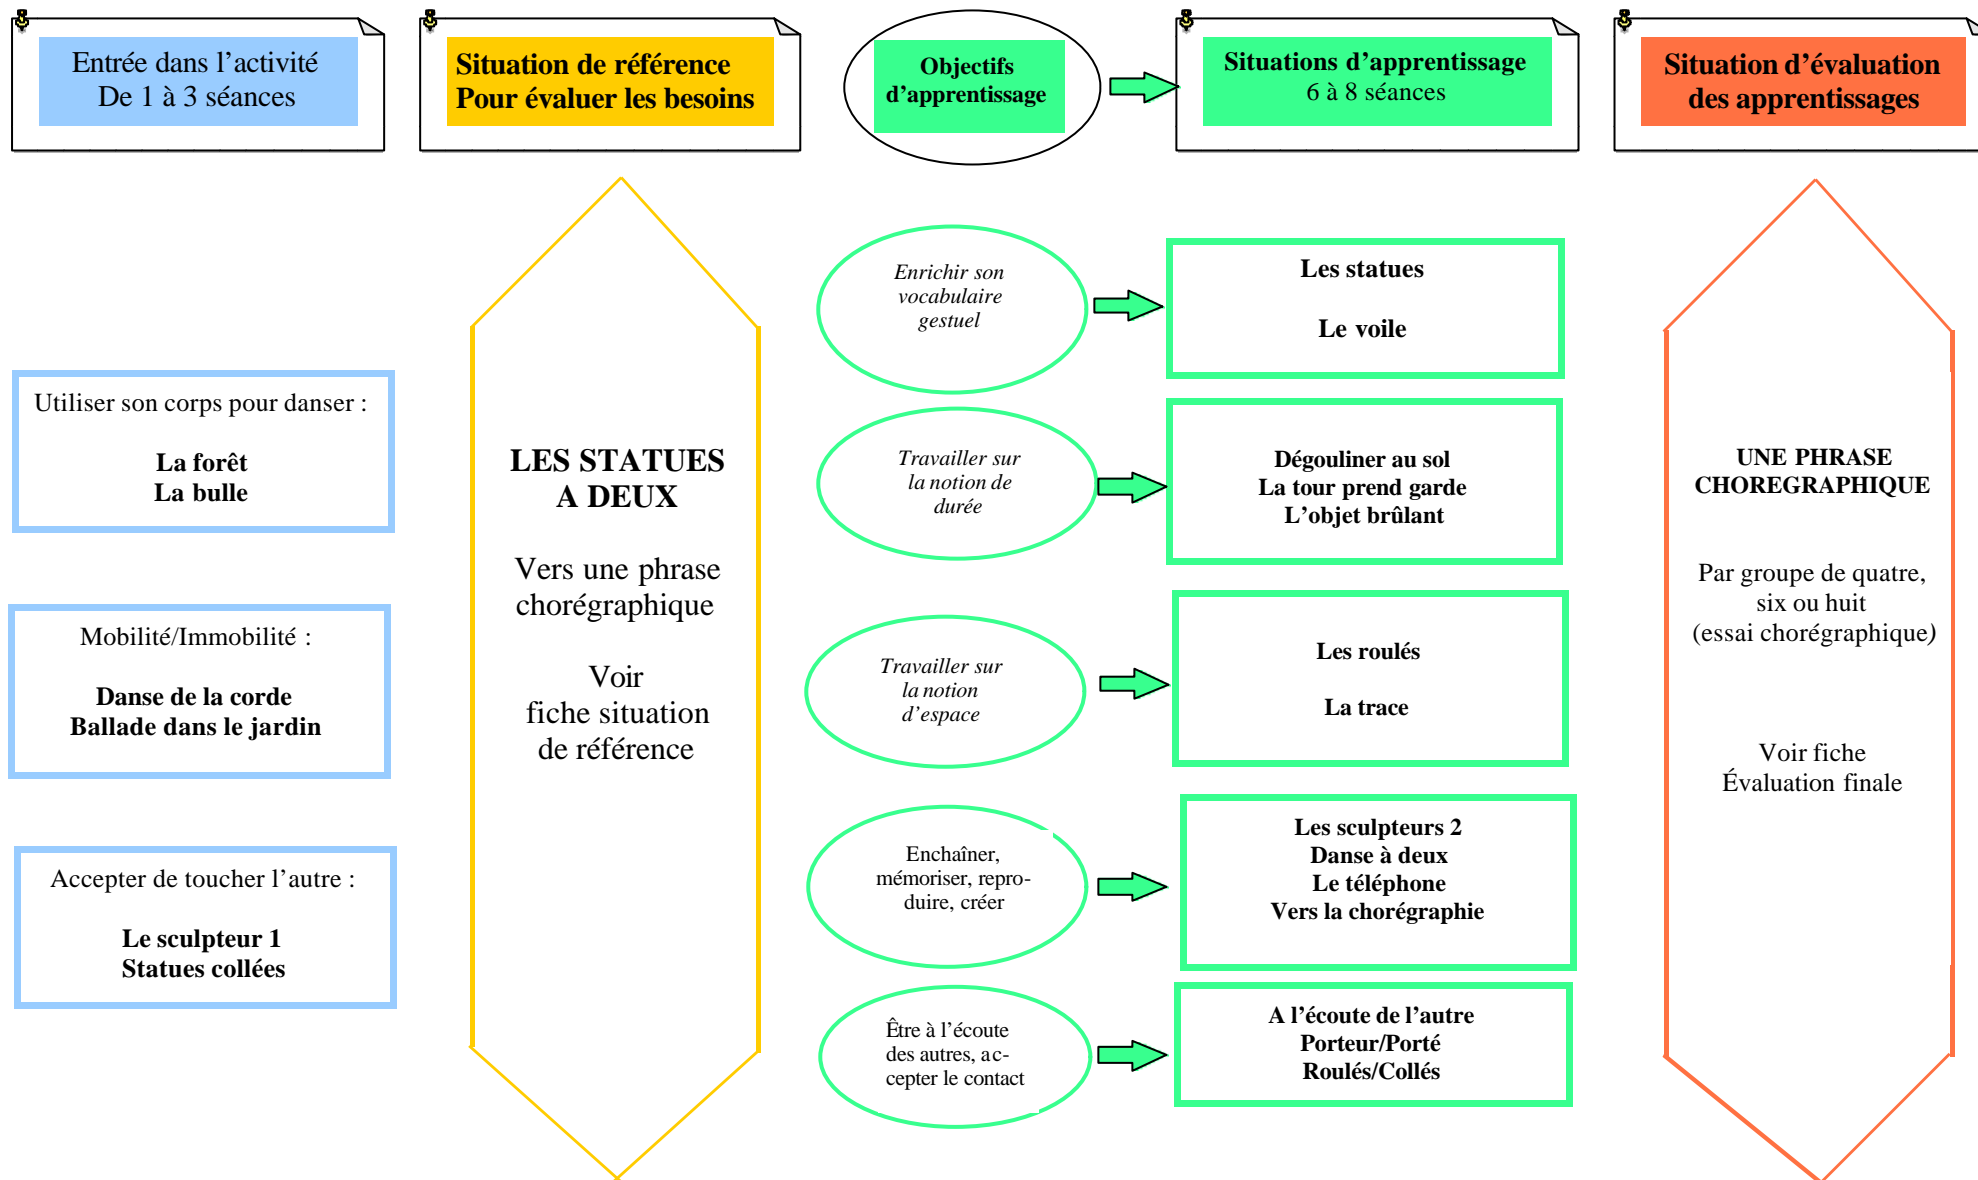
Entrée dans l’activité
De 1 à 3 séances

Situation de référence
Pour évaluer les besoins

Objectifs d’apprentissage

Situations d’apprentissage
6 à 8 séances

Situation d’évaluation des apprentissages

Utiliser son corps pour danser :

La forêt
La bulle

Mobilité/Immobilité :

Danse de la corde
Ballade dans le jardin

Accepter de toucher l’autre :

Le sculpteur 1
Statues collées

LES STATUES A DEUX

Vers une phrase chorégraphique

Voir fiche situation de référence

Enrichir son vocabulaire gestuel

Les statues

Le voile

Travailler sur la notion de durée

Dégouliner au sol
La tour prend garde
L’objet brûlant

Travailler sur la notion d’espace

Les roulés

La trace

Enchaîner, mémoriser, reproduire, créer

Les sculpteurs 2
Danse à deux
Le téléphone
Vers la chorégraphie

Être à l’écoute des autres, accepter le contact

A l’écoute de l’autre
Porteur/Porté
Roulés/Collés

UNE PHRASE CHOREGRAPHIQUE

Par groupe de quatre, six ou huit (essai chorégraphique)

Voir fiche Évaluation finale